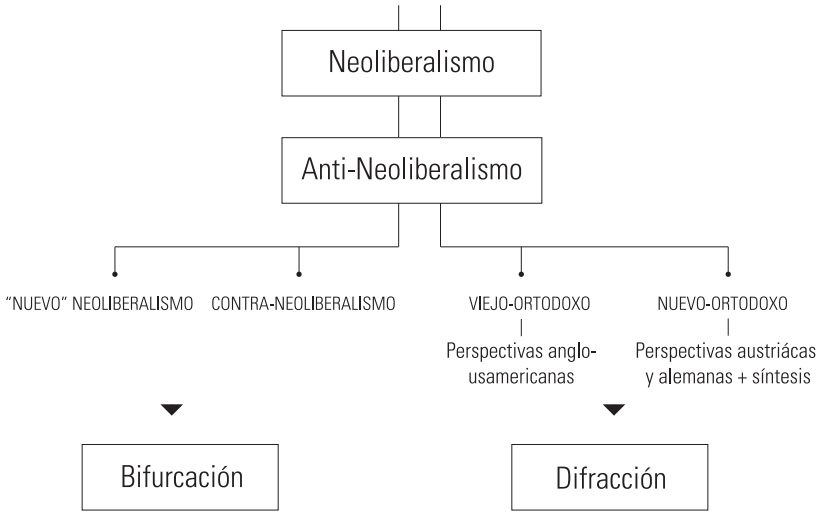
Neoliberalismo

Anti-Neoliberalismo

"NUEVO" NEOLIBERALISMO

CONTRA-NEOLIBERALISMO

VIEJO-ORTODOXO

Perspectivas anglo-usamericanas

NUEVO-ORTODOXO

Perspectivas austriácas y alemanas + síntesis

Bifurcación

Difracción